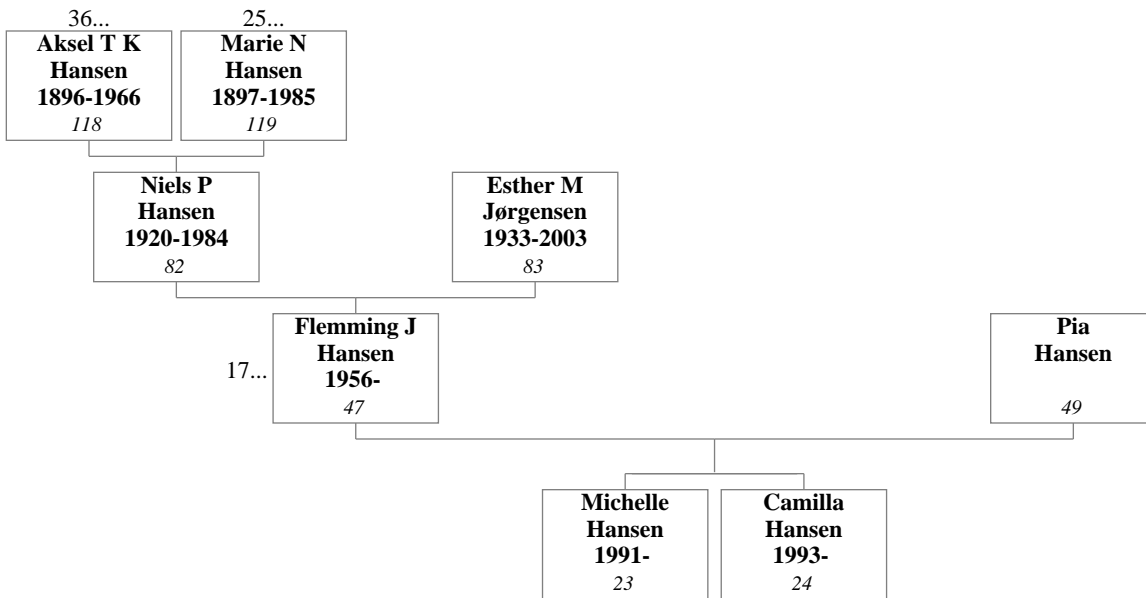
36...
Aksel T K Hansen 1896-1966
118

25...
Marie N Hansen 1897-1985
119

Niels P Hansen 1920-1984
82

Esther M Jørgensen 1933-2003
83

17...
Flemming J Hansen 1956-
47

Pia Hansen
49

Michelle Hansen 1991-
23

Camilla Hansen 1993-
24